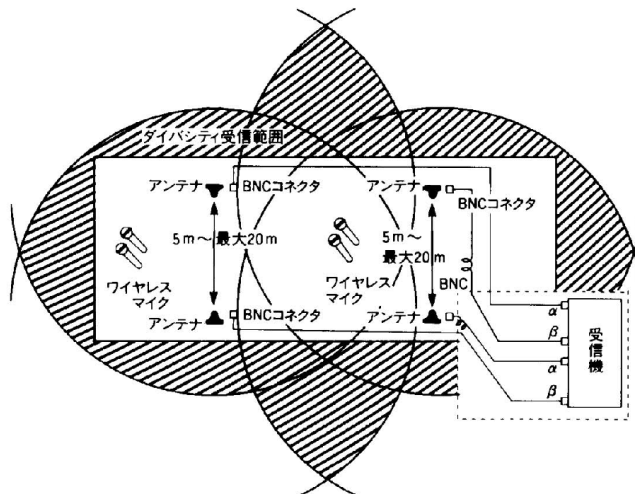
ダイバシティ受信範囲

アンテナ
BNCコネクタ
アンテナ
BNCコネクタ

5 m ～ 最大20 m
5 m ～ 最大20 m

ワイヤレスマイク
ワイヤレスマイク

BNC

アンテナ
BNCコネクタ
アンテナ

$\alpha$
$\beta$
$\alpha$
$\beta$

受信機